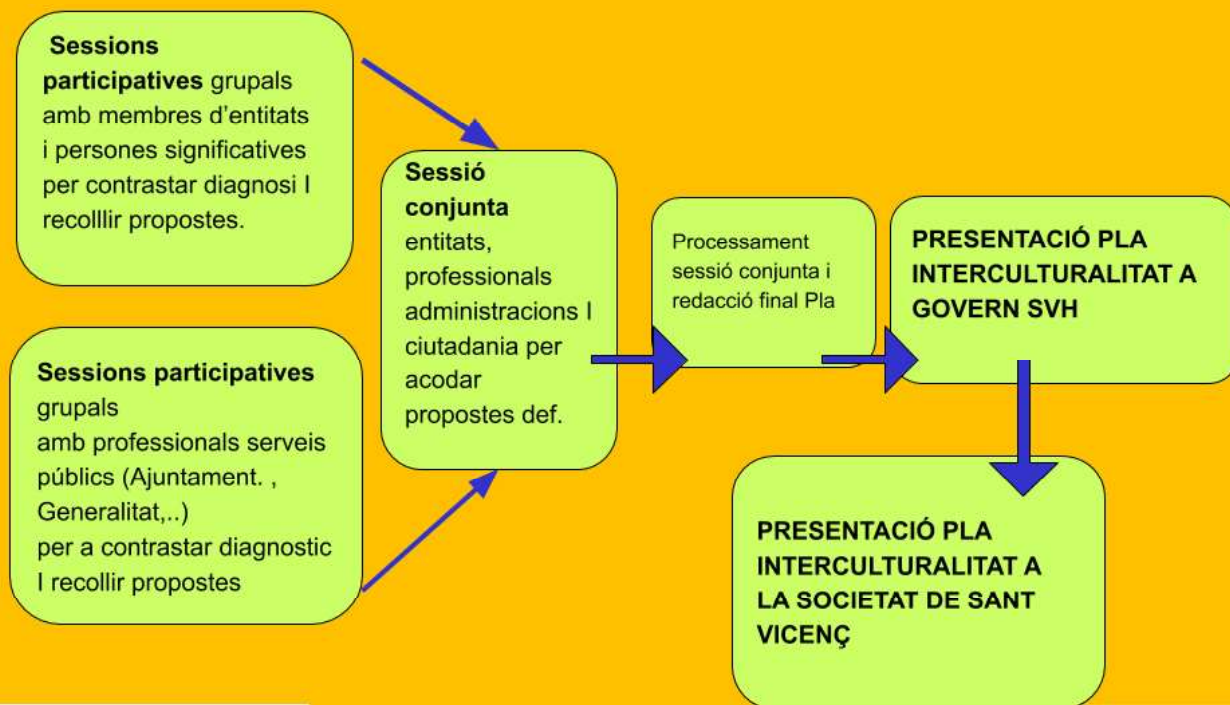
**Sessions participatives** grupals amb membres d'entitats i persones significatives per contrastar diagnosi I recolllir propostes.

**Sessions participatives** grupals amb professionals serveis públics (Ajuntament. , Generalitat,..) per a contrastar diagnostic I recollir propostes

**Sessió conjunta** entitats, professionals administracions I ciutadania per acodar propostes def.

Processament sessió conjunta i redacció final Pla

**PRESENTACIÓ PLA INTERCULTURALITAT A GOVERN SVH**

**PRESENTACIÓ PLA INTERCULTURALITAT A LA SOCIETAT DE SANT VICENÇ**